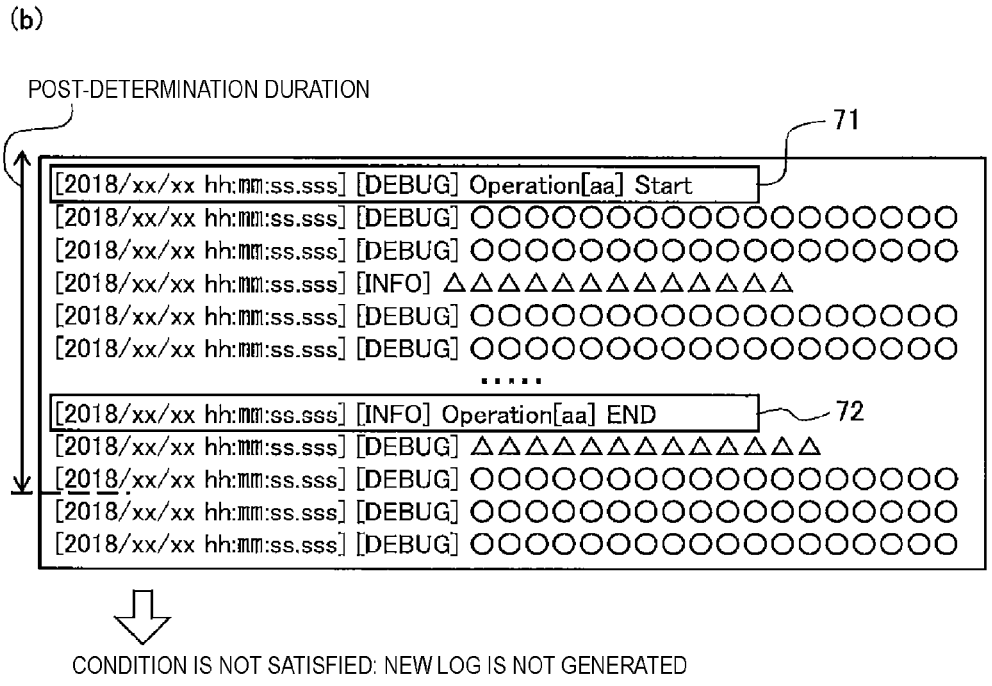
(b)

POST-DETERMINATION DURATION

71

[2018/xx/xx hh:mm:ss.sss] [DEBUG] Operation[aa] Start
[2018/xx/xx hh:mm:ss.sss] [DEBUG] ○○○○○○○○○○○○○○○○○○
[2018/xx/xx hh:mm:ss.sss] [DEBUG] ○○○○○○○○○○○○○○○○○○
[2018/xx/xx hh:mm:ss.sss] [INFO] △△△△△△△△△△△△△
[2018/xx/xx hh:mm:ss.sss] [DEBUG] ○○○○○○○○○○○○○○○○○○
[2018/xx/xx hh:mm:ss.sss] [DEBUG] ○○○○○○○○○○○○○○○○○○
.....
[2018/xx/xx hh:mm:ss.sss] [INFO] Operation[aa] END
72
[2018/xx/xx hh:mm:ss.sss] [DEBUG] △△△△△△△△△△△△△
[2018/xx/xx hh:mm:ss.sss] [DEBUG] ○○○○○○○○○○○○○○○○○○
[2018/xx/xx hh:mm:ss.sss] [DEBUG] ○○○○○○○○○○○○○○○○○○
[2018/xx/xx hh:mm:ss.sss] [DEBUG] ○○○○○○○○○○○○○○○○○○

CONDITION IS NOT SATISFIED: NEW LOG IS NOT GENERATED